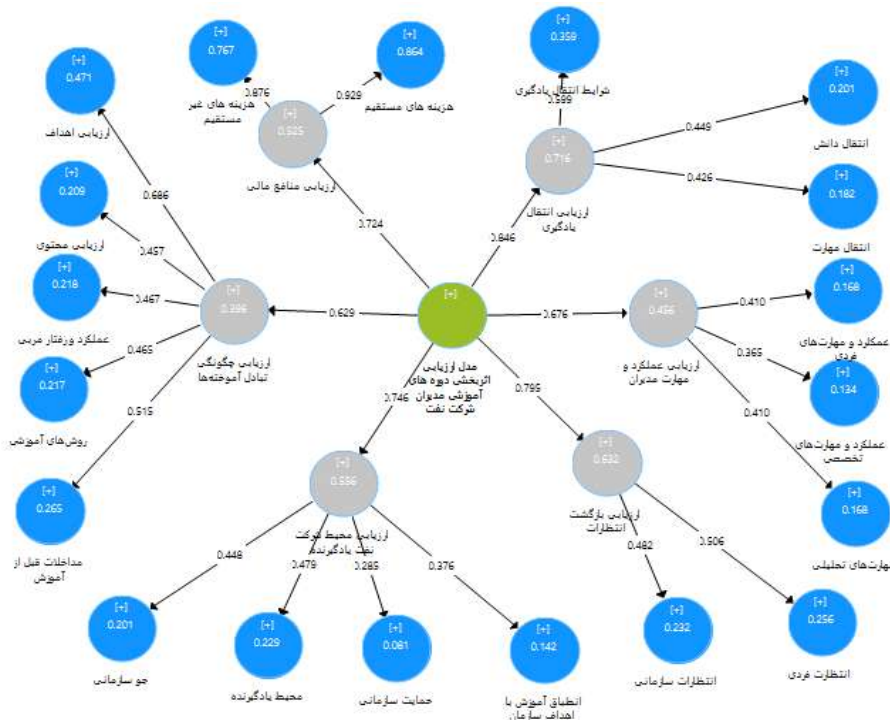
[+]
0.767

[+]
0.864

[+]
0.359

[+]
0.471

0.876
هزینه های غیر مستقیم

0.929
هزینه های مستقیم

شرایط انتقال یادگیری
0.599

[+]
0.201

[+]
0.525

ارزیابی اهداف

[+]
0.716

0.449
انتقال دانش

ارزیابی منافع مالی

0.686

0.426

[+]
0.209

[+]
0.182

0.724

ارزیابی انتقال یادگیری

ارزیابی محتوی

0.846

0.457

انتقال مهارت

[+]
0.218

[+]
0.396

[+]

[+]
0.456

0.410

[+]
0.168

0.467

0.629

0.676

عملکرد ورفتار مربی

عمکلرد و مهارت‌های فردی

0.465

ارزیابی چگونگی تبادل آموخته‌ها

مدل ارزیابی اثربخشی دوره های آموزشی مدیران شرکت نفت

ارزیابی عملکرد و مهارت مدیران

0.365

[+]
0.217

[+]
0.134

0.746

0.799

0.515

0.410

روش‌های آموزشی

عملکرد و مهارت‌های تخصصی

[+]
0.556

[+]
0.632

[+]
0.265

[+]
0.168

ارزیابی محیط شرکت نفت یادگیرنده

ارزیابی بازگشت انتظارات

مداخلات قبل از آموزش

0.448

0.506

0.482

مهارت‌های تحلیلی

0.479

0.285

0.376

[+]
0.201

[+]
0.229

[+]
0.081

[+]
0.142

[+]
0.232

[+]
0.256

جو سازمانی

محیط یادگیرنده

حمایت سازمانی

انطباق آموزش با اهداف سازمان

انتظارات سازمانی

انتظارات فردی